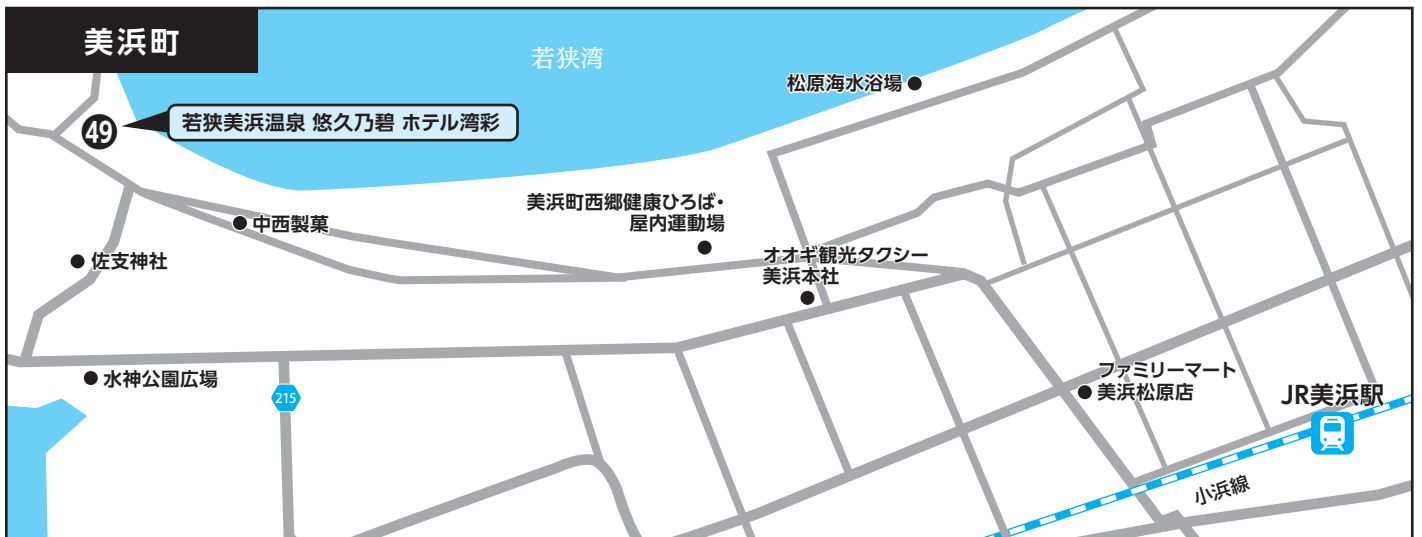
美浜町

若狭湾

松原海水浴場

49

若狭美浜温泉 悠久乃碧 ホテル湾彩

美浜町西郷健康ひろば・屋内運動場

中西製菓

佐支神社

オオギ観光タクシー美浜本社

水神公園広場

215

ファミリーマート美浜松原店

JR美浜駅

小浜線